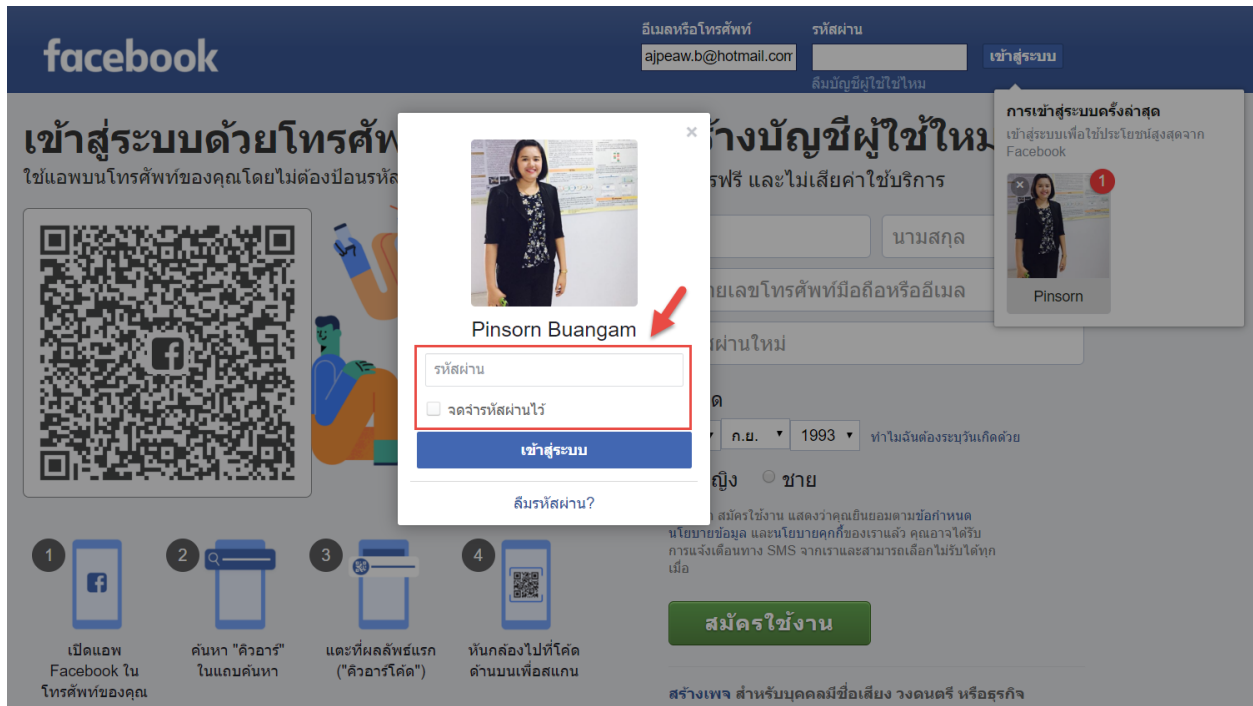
facebook

อีเมลหรือโทรศัพท์
ajpeaw.b@hotmail.com
รหัสผ่าน
เข้าสู่ระบบ
ลืมบัญชีผู้ใช้ไหม

การเข้าสู่ระบบครั้งล่าสุด
เข้าสู่ระบบเพื่อใช้ประโยชน์สูงสุดจาก Facebook
1
Pinsorn

เข้าสู่ระบบด้วยโทรศัพ
ใช้แอพบนโทรศัพท์ของคุณโดยไม่ต้องป้อนรหัส

×
Pinsorn Buangam
รหัสผ่าน
จดจำรหัสผ่านไว้
เข้าสู่ระบบ
ลืมรหัสผ่าน?

ร้างบัญชีผู้ใช้ใหม
รฟรี และไม่เสียค่าใช้บริการ
นามสกุล
ยเลขโทรศัพท์มือถือหรืออีเมล
ผ่านใหม่
ด
ก.ย.
1993
ทำไมฉันต้องระบุวันเกิดด้วย
ญิง
ชาย
สมัครใช้งาน แสดงว่าคุณยินยอมตามข้อกำหนด นโยบายข้อมูล และนโยบายคุกกี้ของเราแล้ว คุณอาจได้รับการแจ้งเตือนทาง SMS จากเราและสามารถเลือกไม่รับได้ทุกเมื่อ
สมัครใช้งาน
สร้างเพจ สำหรับบุคคลมีชื่อเสียง วงดนตรี หรือธุรกิจ

1
เปิดแอพ Facebook ในโทรศัพท์ของคุณ
2
ค้นหา "คิวอาร์" ในแถบค้นหา
3
แตะที่ผลลัพธ์แรก ("คิวอาร์โค้ด")
4
หันกล้องไปที่โค้ดด้านบนเพื่อสแกน